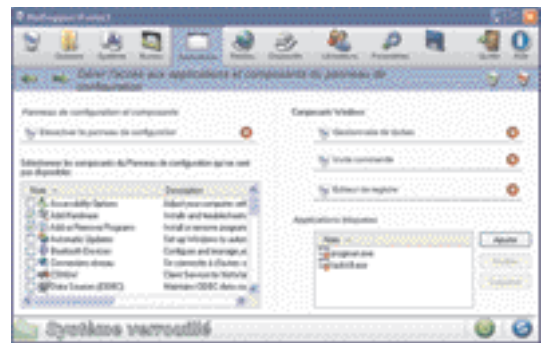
WinTroppeur-Portable

Gérer l'accès aux applications et composants du panneau de configuration

Panneau de configuration et composants

Désactiver le panneau de configuration

Sélectionnez les composants du Panneau de configuration qui ne sont pas disponibles

| Nom | Description |
|---|---|
| Accessibility Options | Adjust your computer sett |
| Add Hardware | Install and troubleshoot |
| Add or Remove Programs | Install or remove progra |
| Automatic Updates | Set up Windows to autom |
| Bluetooth Devices | Configure and manage |
| Connexions réseau | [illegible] |
| Clavier | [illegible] |
| Data Sources (ODBC) | Maintains ODBC data so |

Composants Windows

Gestionnaire de tâches

Invite commande

Éditeur de registre

Applications bloquées

Nom
program.exe
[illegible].exe

Ajouter
Modifier
Supprimer

Système verrouillé